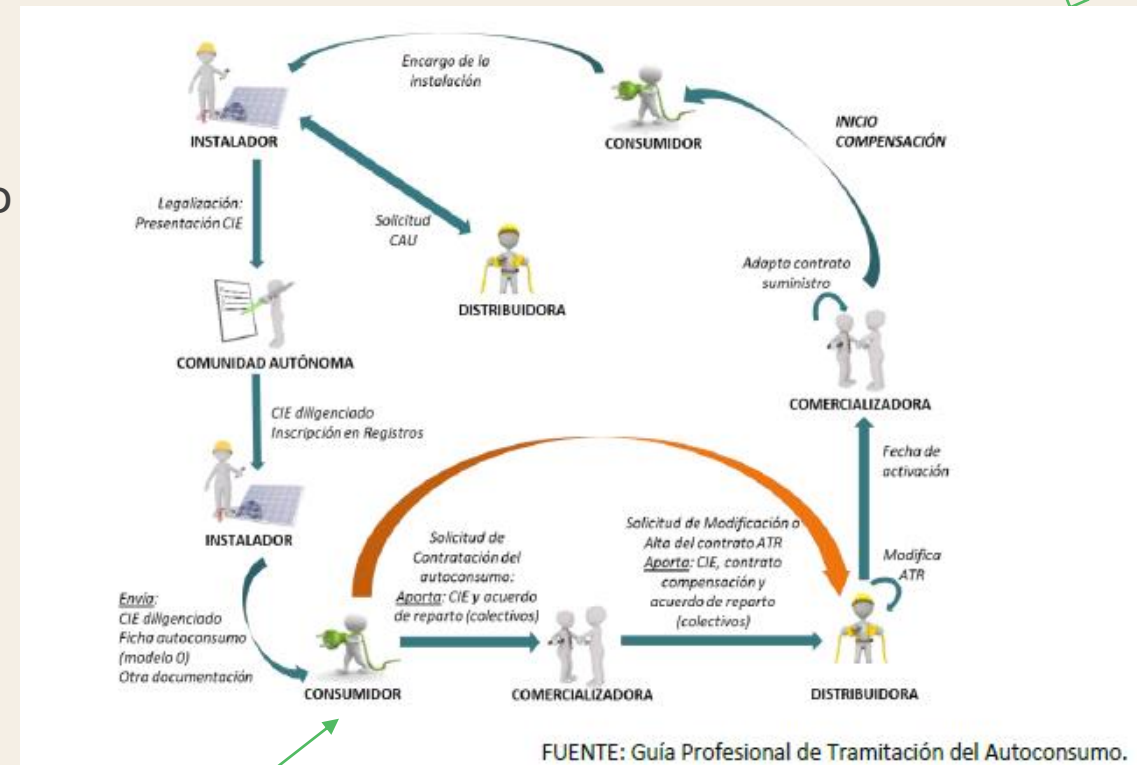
Encargo de la instalación

INSTALADOR

CONSUMIDOR

INICIO COMPENSACIÓN

Legalización: Presentación CIE

Solicitud CAU

DISTRIBUIDORA

Adapta contrato suministro

COMUNIDAD AUTÓNOMA

COMERCIALIZADORA

CIE diligenciado Inscripción en Registros

Fecha de activación

INSTALADOR

Solicitud de Contratación del autoconsumo: Aporta: CIE y acuerdo de reparto (colectivos)

Solicitud de Modificación o Alta del contrato ATR Aporta: CIE, contrato compensación y acuerdo de reparto (colectivos)

Modifica ATR

Envía: CIE diligenciado Ficha autoconsumo (modelo 0) Otra documentación

CONSUMIDOR

COMERCIALIZADORA

DISTRIBUIDORA

FUENTE: Guía Profesional de Tramitación del Autoconsumo.